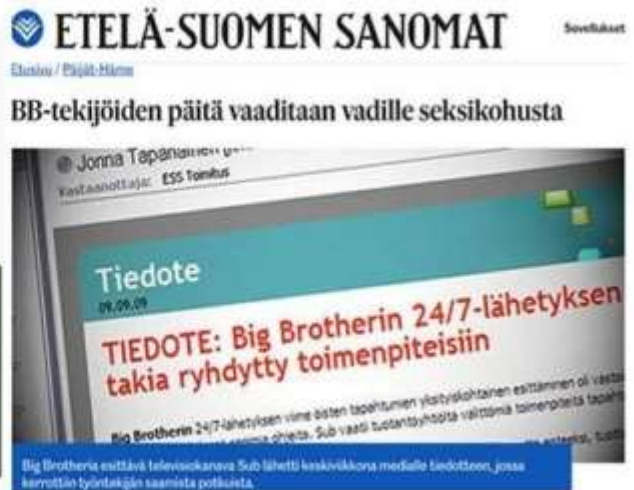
ETELÄ-SUOMEN SANOMAT

Sovellukset

Etusivu / Päijät-Häme

BB-tekijöiden päitä vaaditaan vadille seksikohusta

Jonna Tapanainen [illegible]
Vastaanottaja: ESS Toimitus

Tiedote
09.09.09

TIEDOTE: Big Brotherin 24/7-lähetyksen takia ryhdytty toimenpiteisiin

Big Brotherin 24/7-lähetyksen viime öisten tapahtumien yksityiskohtainen esittäminen oli vastoin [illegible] Sub vaatii tuotantoyhtiöltä välittömiä toimenpiteitä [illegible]

Big Brotheria esittävä televisiokanava Sub lähetti keskiviikkona medialle tiedotteen, jossa kerrottiin työntekijän saamista potkuista.